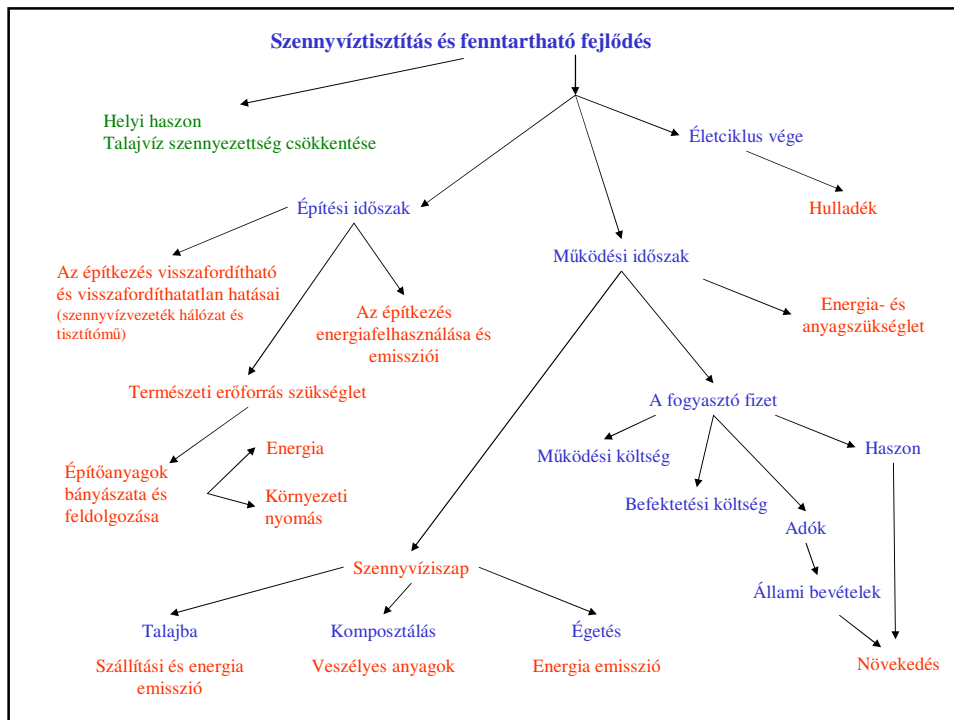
Szennyvíztisztítás és fenntartható fejlődés

Helyi haszon
Talajvíz szennyezettség csökkentése

Életciklus vége

Hulladék

Építési időszak

Működési időszak

Az építkezés visszafordítható és visszafordíthatatlan hatásai
(szennyvízvezeték hálózat és tisztítómű)

Az építkezés energiafelhasználása és emissziói

Energia- és anyagszükséglet

Természeti erőforrás szükséglet

A fogyasztó fizet

Építőanyagok bányászata és feldolgozása

Energia

Környezeti nyomás

Működési költség

Haszon

Befektetési költség

Adók

Szennyvíziszap

Állami bevételek

Talajba

Komposztálás

Égetés

Növekedés

Szállítási és energia emisszió

Veszélyes anyagok

Energia emisszió